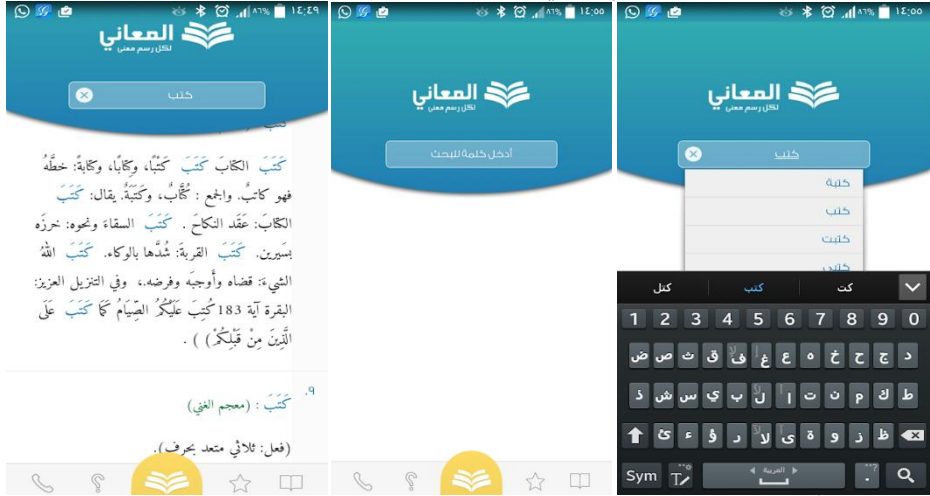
١٤:٤٩ ٨٦%
المعاني
لكل رسم معنى
كتب

كَتَبَ الكِتَابَ كَتْبًا، وكِتَابًا، وكِتَابَةً: خطَّهُ فهو كاتِبٌ، والجمع : كُتَّابٌ، وكَتَبَةٌ. يقال: كَتَبَ الكِتَابَ: عَقَدَ النكاحَ . كَتَبَ السقاءَ ونحوَه: خرزَه بسَيرين. كَتَبَ القِربةَ: شدَّها بالوكاء. كَتَبَ اللهُ الشيءَ: قضاه وأوجبه وفرضه.، وفي التنزيل العزيز: البقرة آية 183 كُتِبَ عَلَيْكُمُ الصِّيَامُ كَمَا كَتَبَ عَلَى الَّذِينَ مِنْ قَبْلِكُمْ ) ) .

.9 كَتَبَ : (معجم الغني)

(فعل: ثلاثي متعد بحرف).

١٤:٥٠ ٨٦%
المعاني
لكل رسم معنى
أدخل كلمة للبحث

١٤:٥٠ ٨٦%
المعاني
لكل رسم معنى
كتب
كتبة
كتب
كتبت
كتبن

كتل كتب كت
1 2 3 4 5 6 7 8 9 0
ض ص ث ق ف غ ع ه خ ح ج د
ش س ي ب ل ا ت ن م ك ط
ذ
ئ ء ؤ ر لا ى ة و ز ظ
Sym العربية